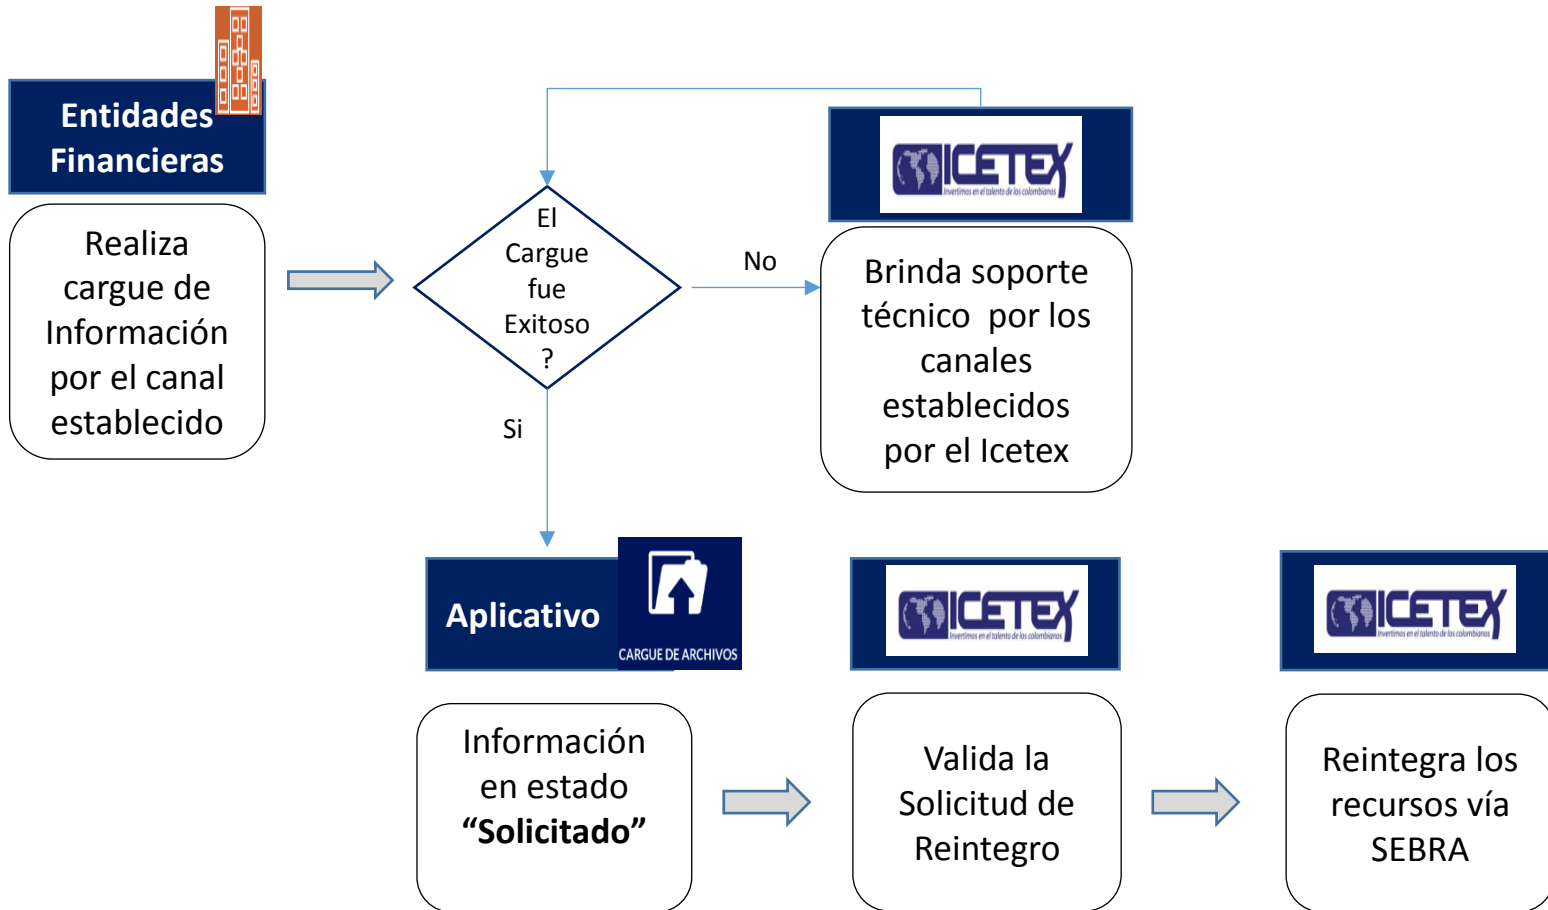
Entidades Financieras

Realiza cargue de Información por el canal establecido

El Cargue fue Exitoso ?

No

ICETEX
Invertimos en el talento de los colombianos

Brinda soporte técnico por los canales establecidos por el Icetex

Si

Aplicativo

CARGUE DE ARCHIVOS

ICETEX
Invertimos en el talento de los colombianos

ICETEX
Invertimos en el talento de los colombianos

Información en estado **“Solicitado”**

Valida la Solicitud de Reintegro

Reintegra los recursos vía SEBRA